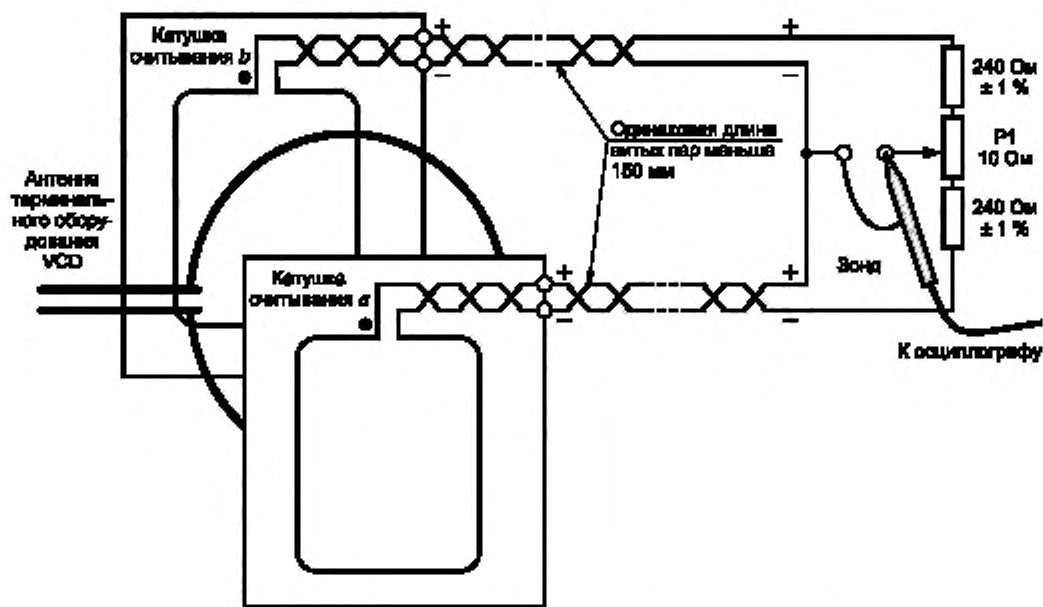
Катушка считывания $b$

+

−

+

−

Одинаковая длина витых пар меньше 150 мм

240 Ом ± 1 %

P1 10 Ом

240 Ом ± 1 %

Антенна терминального оборудования VCD

Катушка считывания $a$

+

−

+

−

Зонд

К осциллографу